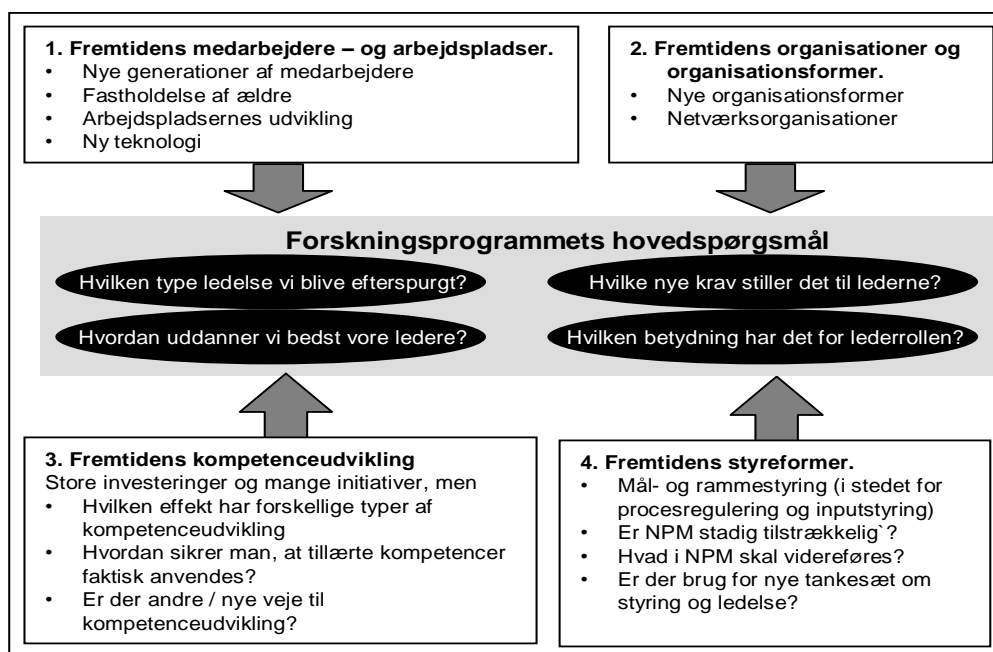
**1. Fremtidens medarbejdere – og arbejdspladser.**
- Nye generationer af medarbejdere
- Fastholdelse af ældre
- Arbejdspladsernes udvikling
- Ny teknologi

**2. Fremtidens organisationer og organisationsformer.**
- Nye organisationsformer
- Netværksorganisationer

**Forskningsprogrammets hovedspørgsmål**

Hvilken type ledelse vi blive efterspurgt?

Hvilke nye krav stiller det til lederne?

Hvordan uddanner vi bedst vore ledere?

Hvilken betydning har det for lederrollen?

**3. Fremtidens kompetenceudvikling**
Store investeringer og mange initiativer, men
- Hvilken effekt har forskellige typer af kompetenceudvikling
- Hvordan sikrer man, at tillærte kompetencer faktisk anvendes?
- Er der andre / nye veje til kompetenceudvikling?

**4. Fremtidens styreformer.**
- Mål- og rammestyring (i stedet for procesregulering og inputstyring)
- Er NPM stadig tilstrækkelig`?
- Hvad i NPM skal videreføres?
- Er der brug for nye tankesæt om styring og ledelse?